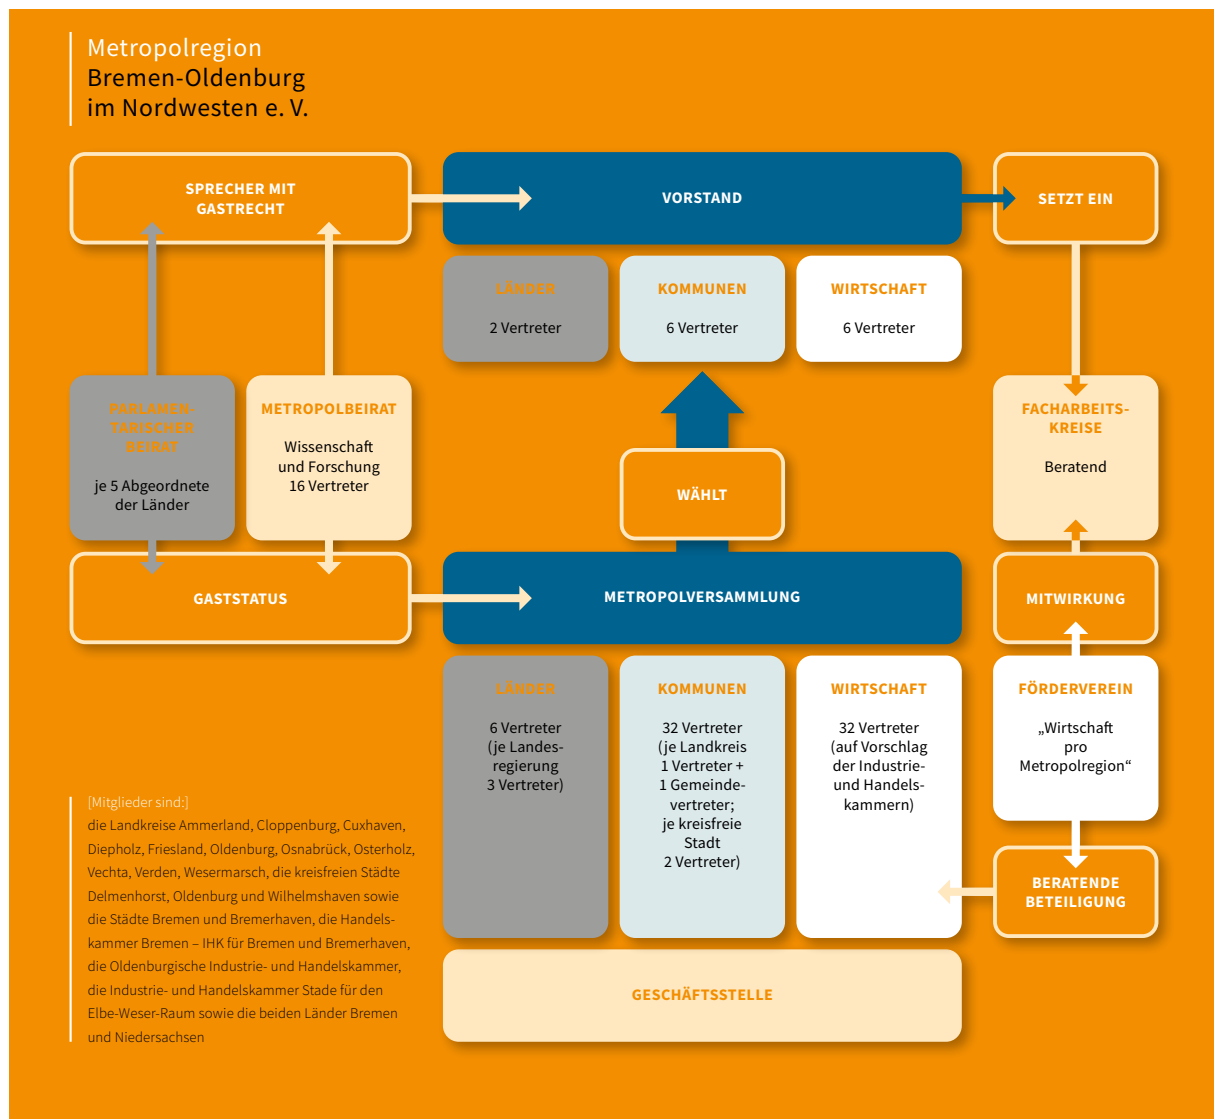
Metropolregion
Bremen-Oldenburg
im Nordwesten e. V.

SPRECHER MIT GASTRECHT

VORSTAND

SETZT EIN

LÄNDER
2 Vertreter

KOMMUNEN
6 Vertreter

WIRTSCHAFT
6 Vertreter

PARLAMENTARISCHER BEIRAT
je 5 Abgeordnete der Länder

METROPOLBEIRAT
Wissenschaft und Forschung
16 Vertreter

WÄHLT

FACHARBEITSKREISE
Beratend

GASTSTATUS

METROPOLVERSAMMLUNG

MITWIRKUNG

LÄNDER
6 Vertreter (je Landesregierung 3 Vertreter)

KOMMUNEN
32 Vertreter (je Landkreis 1 Vertreter + 1 Gemeindevertreter; je kreisfreie Stadt 2 Vertreter)

WIRTSCHAFT
32 Vertreter (auf Vorschlag der Industrie- und Handelskammern)

FÖRDERVEREIN
„Wirtschaft pro Metropolregion“

BERATENDE BETEILIGUNG

[Mitglieder sind:]
die Landkreise Ammerland, Cloppenburg, Cuxhaven, Diepholz, Friesland, Oldenburg, Osnabrück, Osterholz, Vechta, Verden, Wesermarsch, die kreisfreien Städte Delmenhorst, Oldenburg und Wilhelmshaven sowie die Städte Bremen und Bremerhaven, die Handelskammer Bremen – IHK für Bremen und Bremerhaven, die Oldenburgische Industrie- und Handelskammer, die Industrie- und Handelskammer Stade für den Elbe-Weser-Raum sowie die beiden Länder Bremen und Niedersachsen

GESCHÄFTSSTELLE